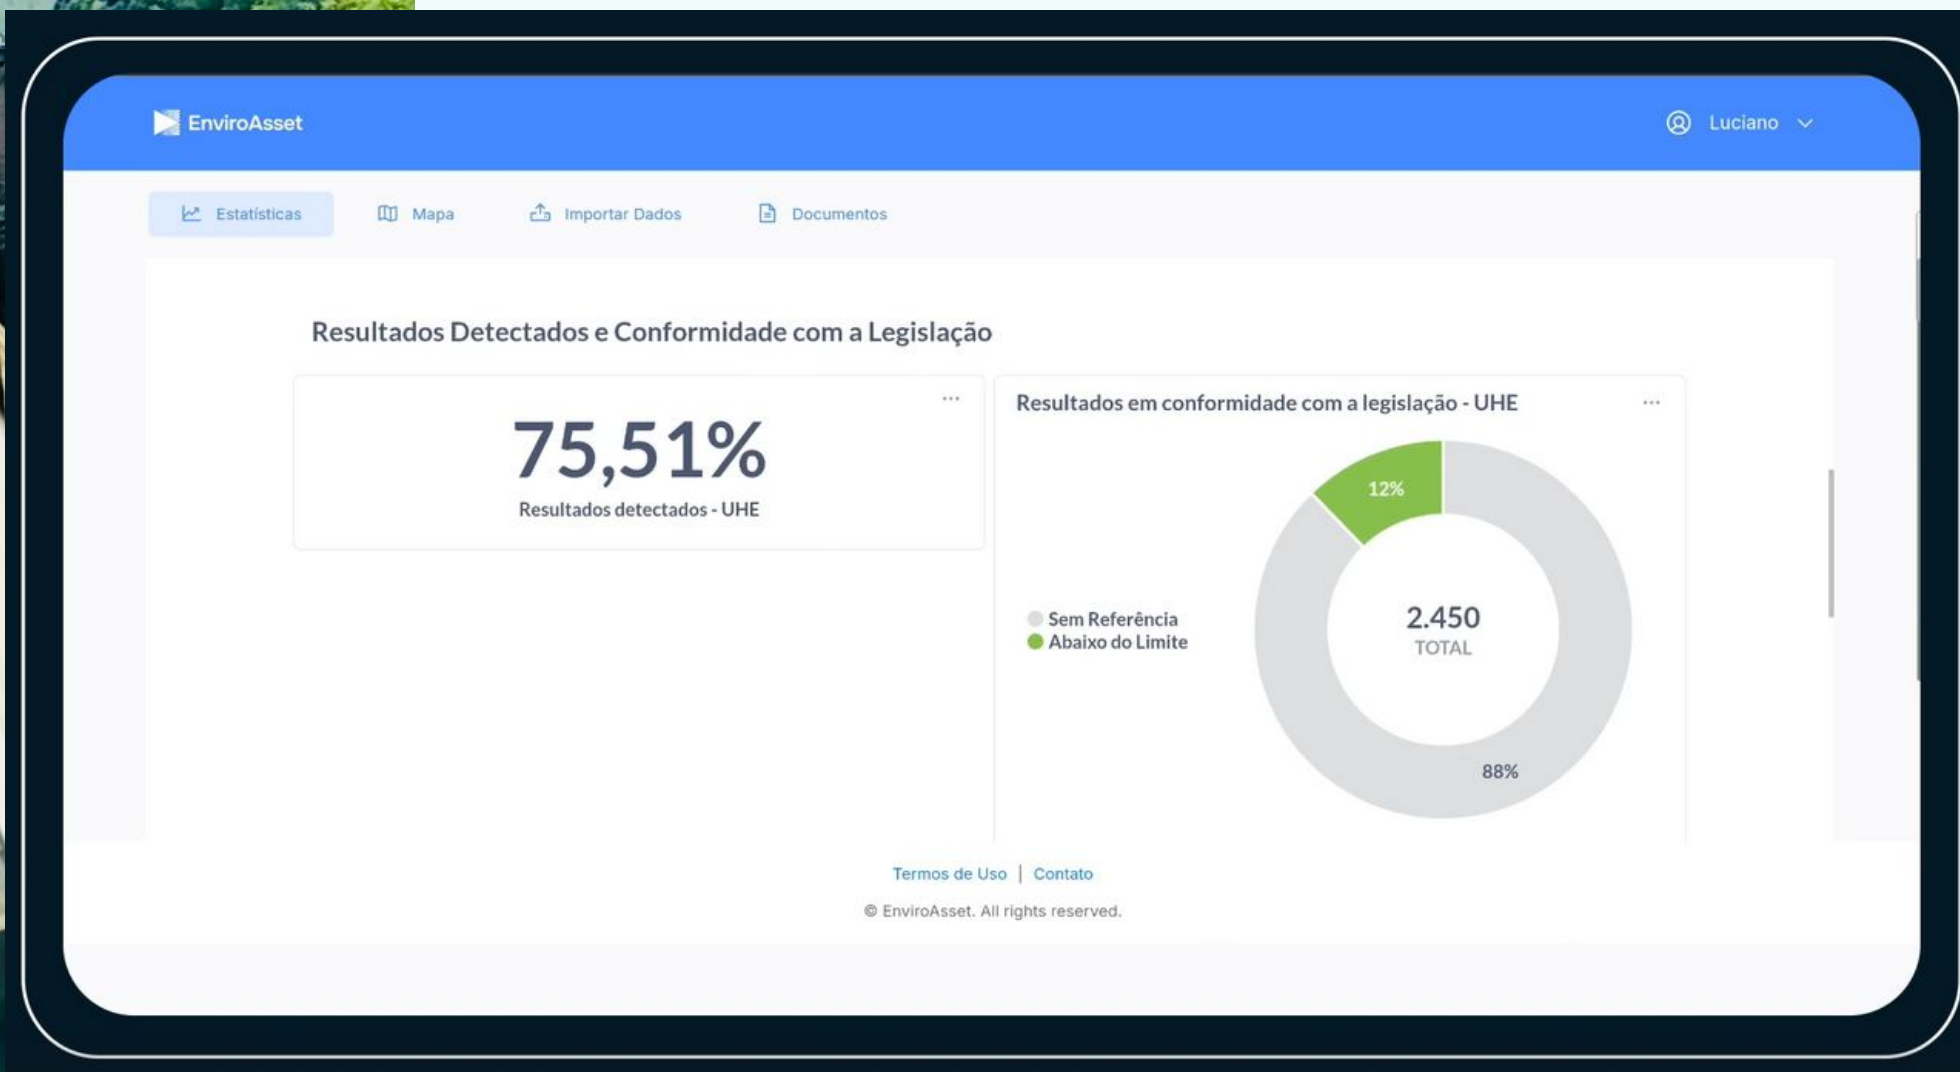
EnviroAsset

Luciano

Estatísticas Mapa Importar Dados Documentos

Resultados Detectados e Conformidade com a Legislação

...

75,51%

Resultados detectados - UHE

Resultados em conformidade com a legislação - UHE

...

Sem Referência
Abaixo do Limite

12%

2.450
TOTAL

88%

Termos de Uso | Contato

© EnviroAsset. All rights reserved.